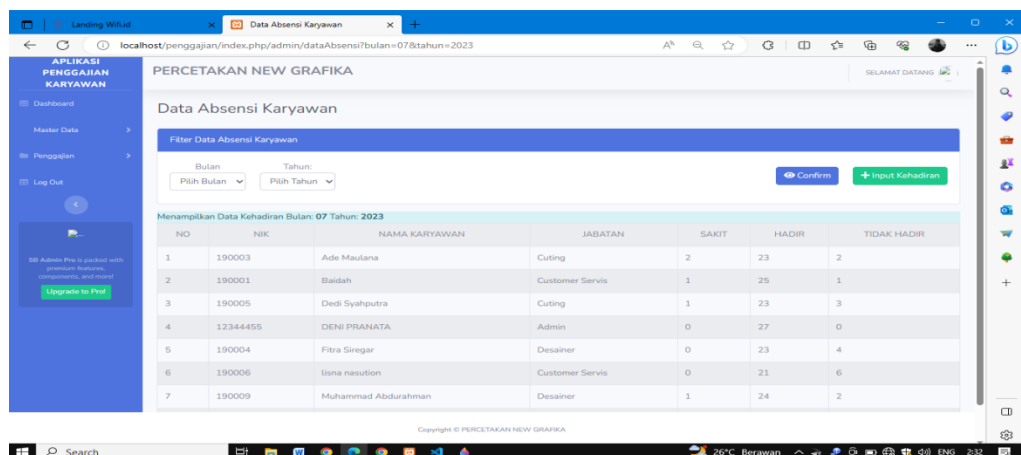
Landing Wifi.id
Data Absensi Karyawan
localhost/penggajian/index.php/admin/dataAbsensi?bulan=07&tahun=2023

APLIKASI PENGGAJIAN KARYAWAN
Dashboard
Master Data
Penggajian
Log Out

SB Admin Pro is packed with premium features, components, and more!
Upgrade to Pro!

PERCETAKAN NEW GRAFIKA
SELAMAT DATANG

Data Absensi Karyawan

Filter Data Absensi Karyawan

Bulan
Pilih Bulan
Tahun:
Pilih Tahun
Confirm
+ Input Kehadiran

Menampilkan Data Kehadiran Bulan: 07 Tahun: 2023

| NO | NIK | NAMA KARYAWAN | JABATAN | SAKIT | HADIR | TIDAK HADIR |
|---|---|---|---|---|---|---|
| 1 | 190003 | Ade Maulana | Cuting | 2 | 23 | 2 |
| 2 | 190001 | Baidah | Customer Servis | 1 | 25 | 1 |
| 3 | 190005 | Dedi Syahputra | Cuting | 1 | 23 | 3 |
| 4 | 12344455 | DENI PRANATA | Admin | 0 | 27 | 0 |
| 5 | 190004 | Fitra Siregar | Desainer | 0 | 23 | 4 |
| 6 | 190006 | lisna nasution | Customer Servis | 0 | 21 | 6 |
| 7 | 190009 | Muhammad Abdurahman | Desainer | 1 | 24 | 2 |

Copyright © PERCETAKAN NEW GRAFIKA

Search
26°C Berawan
ENG
2:32